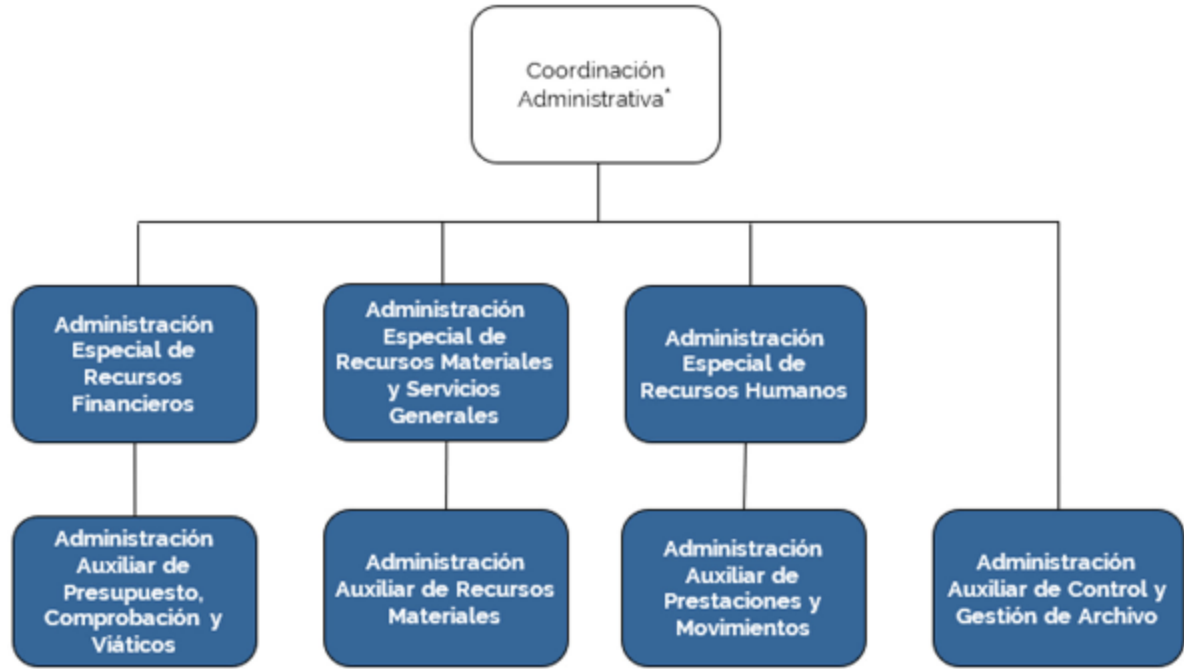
Coordinación Administrativa*

Administración Especial de Recursos Financieros

Administración Especial de Recursos Materiales y Servicios Generales

Administración Especial de Recursos Humanos

Administración Auxiliar de Presupuesto, Comprobación y Viáticos

Administración Auxiliar de Recursos Materiales

Administración Auxiliar de Prestaciones y Movimientos

Administración Auxiliar de Control y Gestión de Archivo